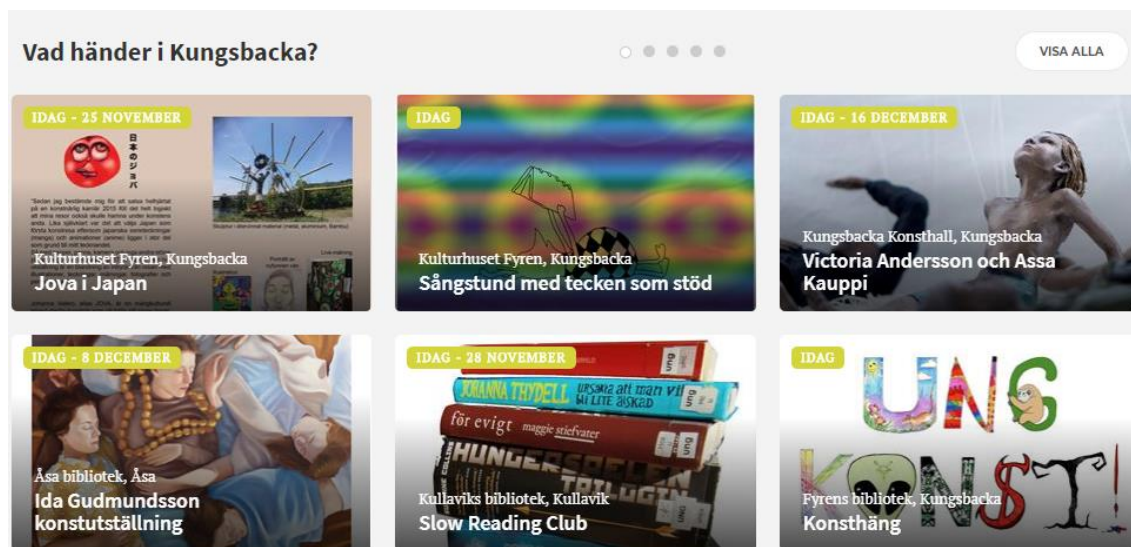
Vad händer i Kungsbacka?

VISA ALLA

IDAG - 25 NOVEMBER

日本のジョバ

Kulturhuset Fyren, Kungsbacka
Jova i Japan

IDAG

Kulturhuset Fyren, Kungsbacka
Sångstund med tecken som stöd

IDAG - 16 DECEMBER

Kungsbacka Konsthall, Kungsbacka
Victoria Andersson och Assa Kauppi

IDAG - 8 DECEMBER

Åsa bibliotek, Åsa
Ida Gudmundsson konstutställning

IDAG - 28 NOVEMBER

JOHANNA THYDELL
Ursäkta att man vill bli lite äskad
för evigt maggie stiefvater
HUNGERSPELEN TRILOGIN

Kullaviks bibliotek, Kullavik
Slow Reading Club

IDAG

UNG KONST!

Fyrens bibliotek, Kungsbacka
Konsthäng